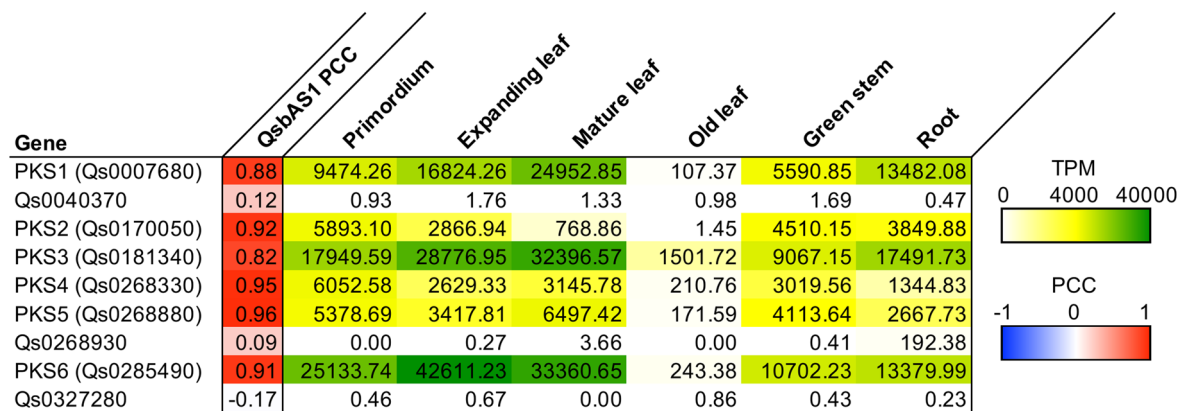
| Gene | QsbAS1 PCC | Primordium | Expanding leaf | Mature leaf | Old leaf | Green stem | Root |
|---|---|---|---|---|---|---|---|
| PKS1 (Qs0007680) | 0.88 | 9474.26 | 16824.26 | 24952.85 | 107.37 | 5590.85 | 13482.08 |
| Qs0040370 | 0.12 | 0.93 | 1.76 | 1.33 | 0.98 | 1.69 | 0.47 |
| PKS2 (Qs0170050) | 0.92 | 5893.10 | 2866.94 | 768.86 | 1.45 | 4510.15 | 3849.88 |
| PKS3 (Qs0181340) | 0.82 | 17949.59 | 28776.95 | 32396.57 | 1501.72 | 9067.15 | 17491.73 |
| PKS4 (Qs0268330) | 0.95 | 6052.58 | 2629.33 | 3145.78 | 210.76 | 3019.56 | 1344.83 |
| PKS5 (Qs0268880) | 0.96 | 5378.69 | 3417.81 | 6497.42 | 171.59 | 4113.64 | 2667.73 |
| Qs0268930 | 0.09 | 0.00 | 0.27 | 3.66 | 0.00 | 0.41 | 192.38 |
| PKS6 (Qs0285490) | 0.91 | 25133.74 | 42611.23 | 33360.65 | 243.38 | 10702.23 | 13379.99 |
| Qs0327280 | -0.17 | 0.46 | 0.67 | 0.00 | 0.86 | 0.43 | 0.23 |

TPM
0 4000 40000

PCC
-1 0 1